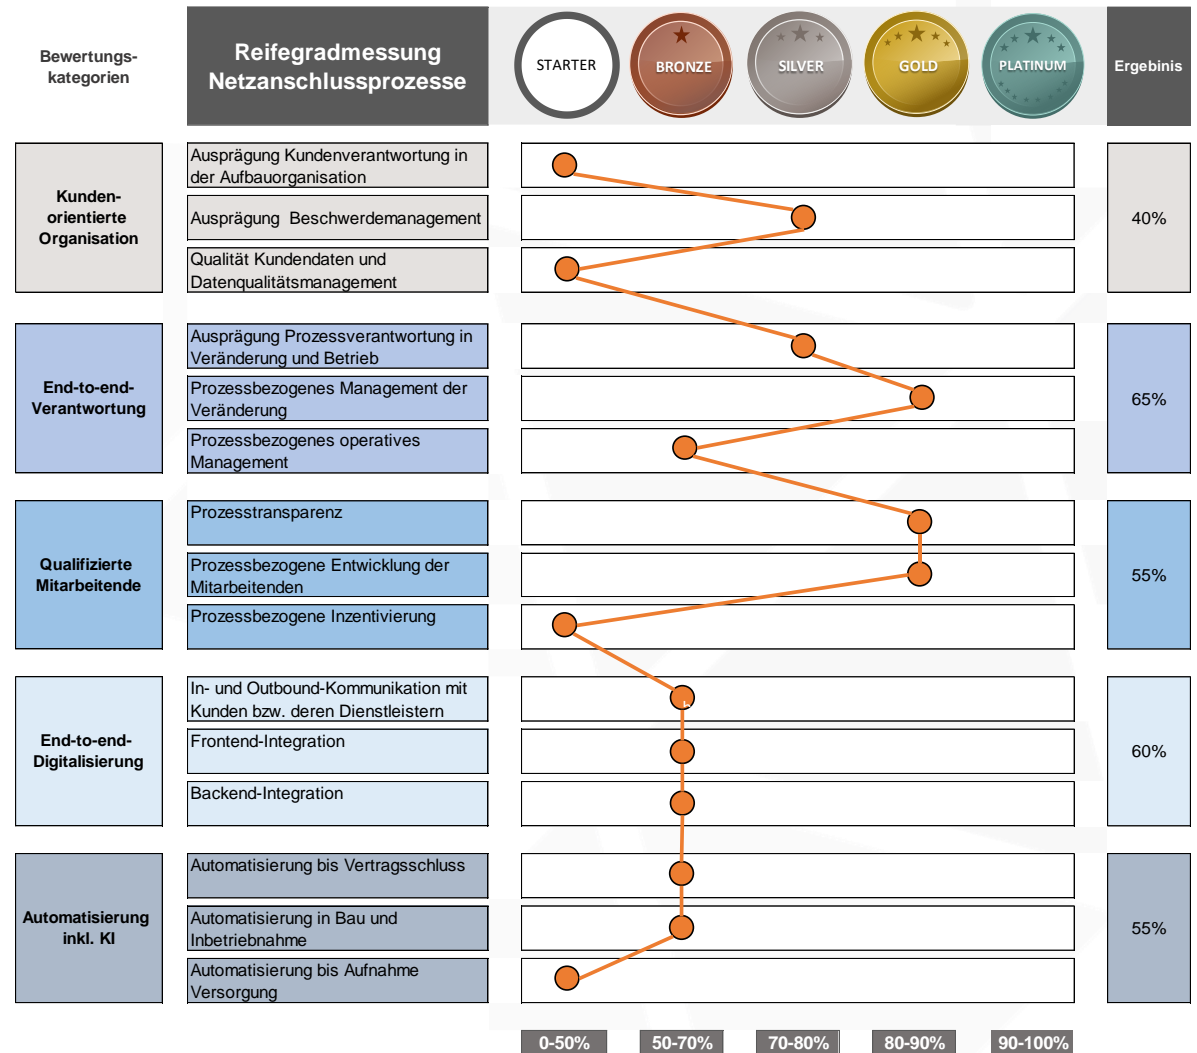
Bewertungs-kategorien

Reifegradmessung Netzanschlussprozesse

STARTER BRONZE SILVER GOLD PLATINUM

Ergebnis

| Bewertungskategorien | Reifegradmessung Netzanschlussprozesse | Ergebnis |
|---|---|---|
| Kunden-orientierte Organisation | Ausprägung Kundenverantwortung in der Aufbauorganisation | 40% |
| | Ausprägung Beschwerdemanagement | |
| | Qualität Kundendaten und Datenqualitätsmanagement | |
| End-to-end-Verantwortung | Ausprägung Prozessverantwortung in Veränderung und Betrieb | 65% |
| | Prozessbezogenes Management der Veränderung | |
| | Prozessbezogenes operatives Management | |
| Qualifizierte Mitarbeitende | Prozesstransparenz | 55% |
| | Prozessbezogene Entwicklung der Mitarbeitenden | |
| | Prozessbezogene Inzentivierung | |
| End-to-end-Digitalisierung | In- und Outbound-Kommunikation mit Kunden bzw. deren Dienstleistern | 60% |
| | Frontend-Integration | |
| | Backend-Integration | |
| Automatisierung inkl. KI | Automatisierung bis Vertragsschluss | 55% |
| | Automatisierung in Bau und Inbetriebnahme | |
| | Automatisierung bis Aufnahme Versorgung | |

0-50% 50-70% 70-80% 80-90% 90-100%